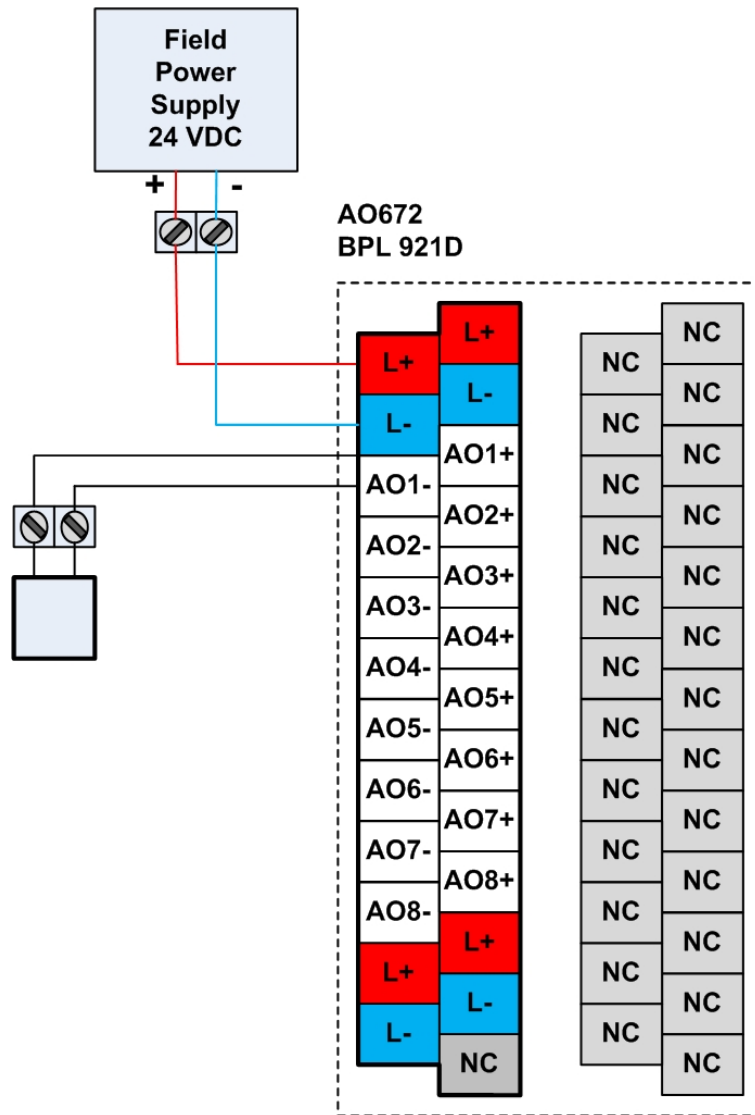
Field
Power
Supply
24 VDC

+ -

AO672
BPL 921D

L+
L-
AO1-
AO2-
AO3-
AO4-
AO5-
AO6-
AO7-
AO8-
L+
L-

L+
L-
AO1+
AO2+
AO3+
AO4+
AO5+
AO6+
AO7+
AO8+
L+
L-
NC

NC
NC
NC
NC
NC
NC
NC
NC
NC
NC
NC
NC

NC
NC
NC
NC
NC
NC
NC
NC
NC
NC
NC
NC
NC